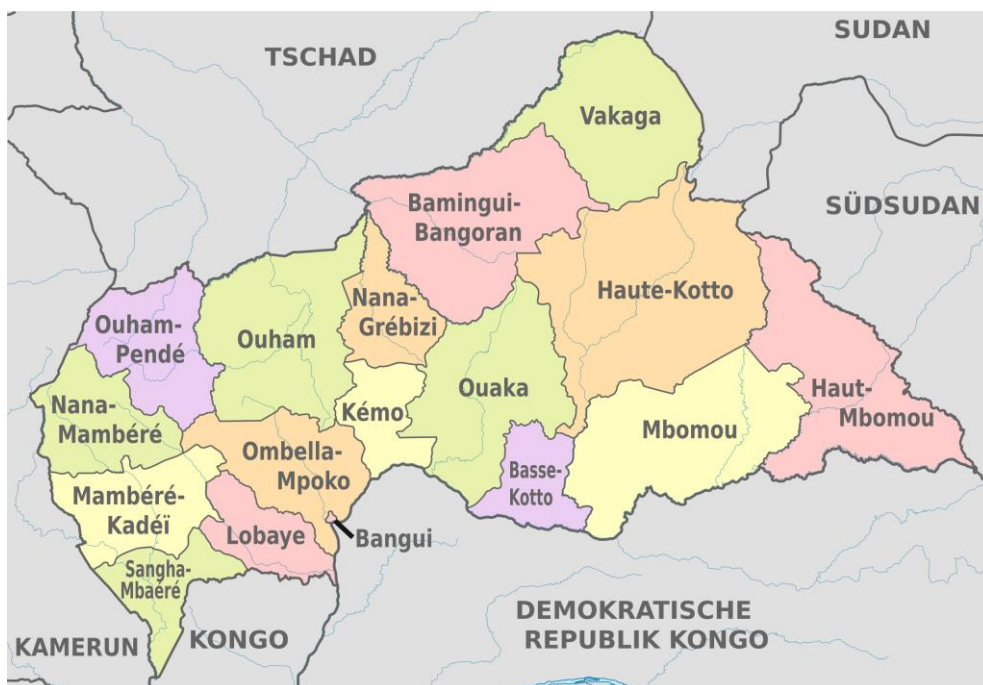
TSCHAD

SUDAN

Vakaga

Bamingui-Bangoran

SÜDSUDAN

Haute-Kotto

Nana-Grébizi

Ouham-Pendé

Ouham

Ouaka

Haut-Mbomou

Kémo

Nana-Mambéré

Mbomou

Ombella-Mpoko

Basse-Kotto

Mambéré-Kadéï

Lobaye

Bangui

Sangha-Mbaéré

DEMOKRATISCHE REPUBLIK KONGO

KAMERUN

KONGO